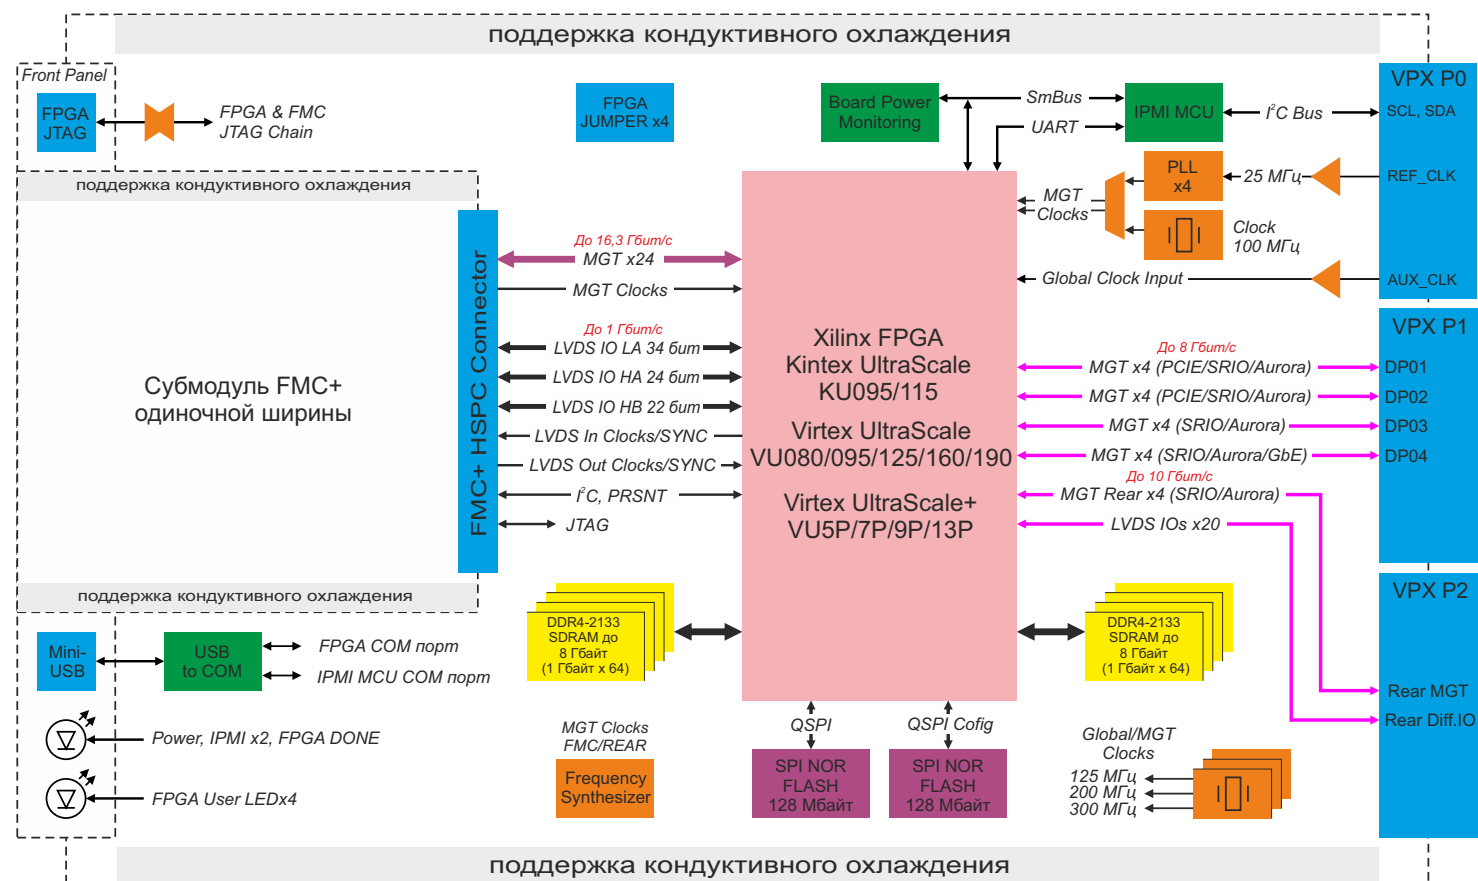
поддержка кондуктивного охлаждения

Front Panel

FPGA JTAG

FPGA & FMC JTAG Chain

FPGA JUMPER x4

Board Power Monitoring

SmBus

UART

IPMI MCU

I$^2$C Bus

VPX P0

SCL, SDA

PLL x4

25 МГц

REF_CLK

MGT Clocks

Clock 100 МГц

Global Clock Input

AUX_CLK

поддержка кондуктивного охлаждения

До 16,3 Гбит/с

MGT x24

MGT Clocks

До 1 Гбит/с

LVDS IO LA 34 бит

LVDS IO HA 24 бит

LVDS IO HB 22 бит

LVDS In Clocks/SYNC

LVDS Out Clocks/SYNC

I$^2$C, PRSNT

JTAG

FMC+ HSPC Connector

Субмодуль FMC+ одиночной ширины

Xilinx FPGA
Kintex UltraScale
KU095/115

Virtex UltraScale
VU080/095/125/160/190

Virtex UltraScale+
VU5P/7P/9P/13P

VPX P1

До 8 Гбит/с

MGT x4 (PCIE/SRIO/Aurora)

DP01

MGT x4 (PCIE/SRIO/Aurora)

DP02

MGT x4 (SRIO/Aurora)

DP03

MGT x4 (SRIO/Aurora/GbE)

DP04

До 10 Гбит/с

MGT Rear x4 (SRIO/Aurora)

LVDS IOs x20

VPX P2

поддержка кондуктивного охлаждения

DDR4-2133 SDRAM до 8 Гбайт (1 Гбайт x 64)

DDR4-2133 SDRAM до 8 Гбайт (1 Гбайт x 64)

Mini-USB

USB to COM

FPGA COM порт

IPMI MCU COM порт

Power, IPMI x2, FPGA DONE

FPGA User LEDx4

MGT Clocks FMC/REAR

Frequency Synthesizer

QSPI

SPI NOR FLASH 128 Мбайт

QSPI Cofig

SPI NOR FLASH 128 Мбайт

Global/MGT Clocks

125 МГц
200 МГц
300 МГц

Rear MGT

Rear Diff.IO

поддержка кондуктивного охлаждения